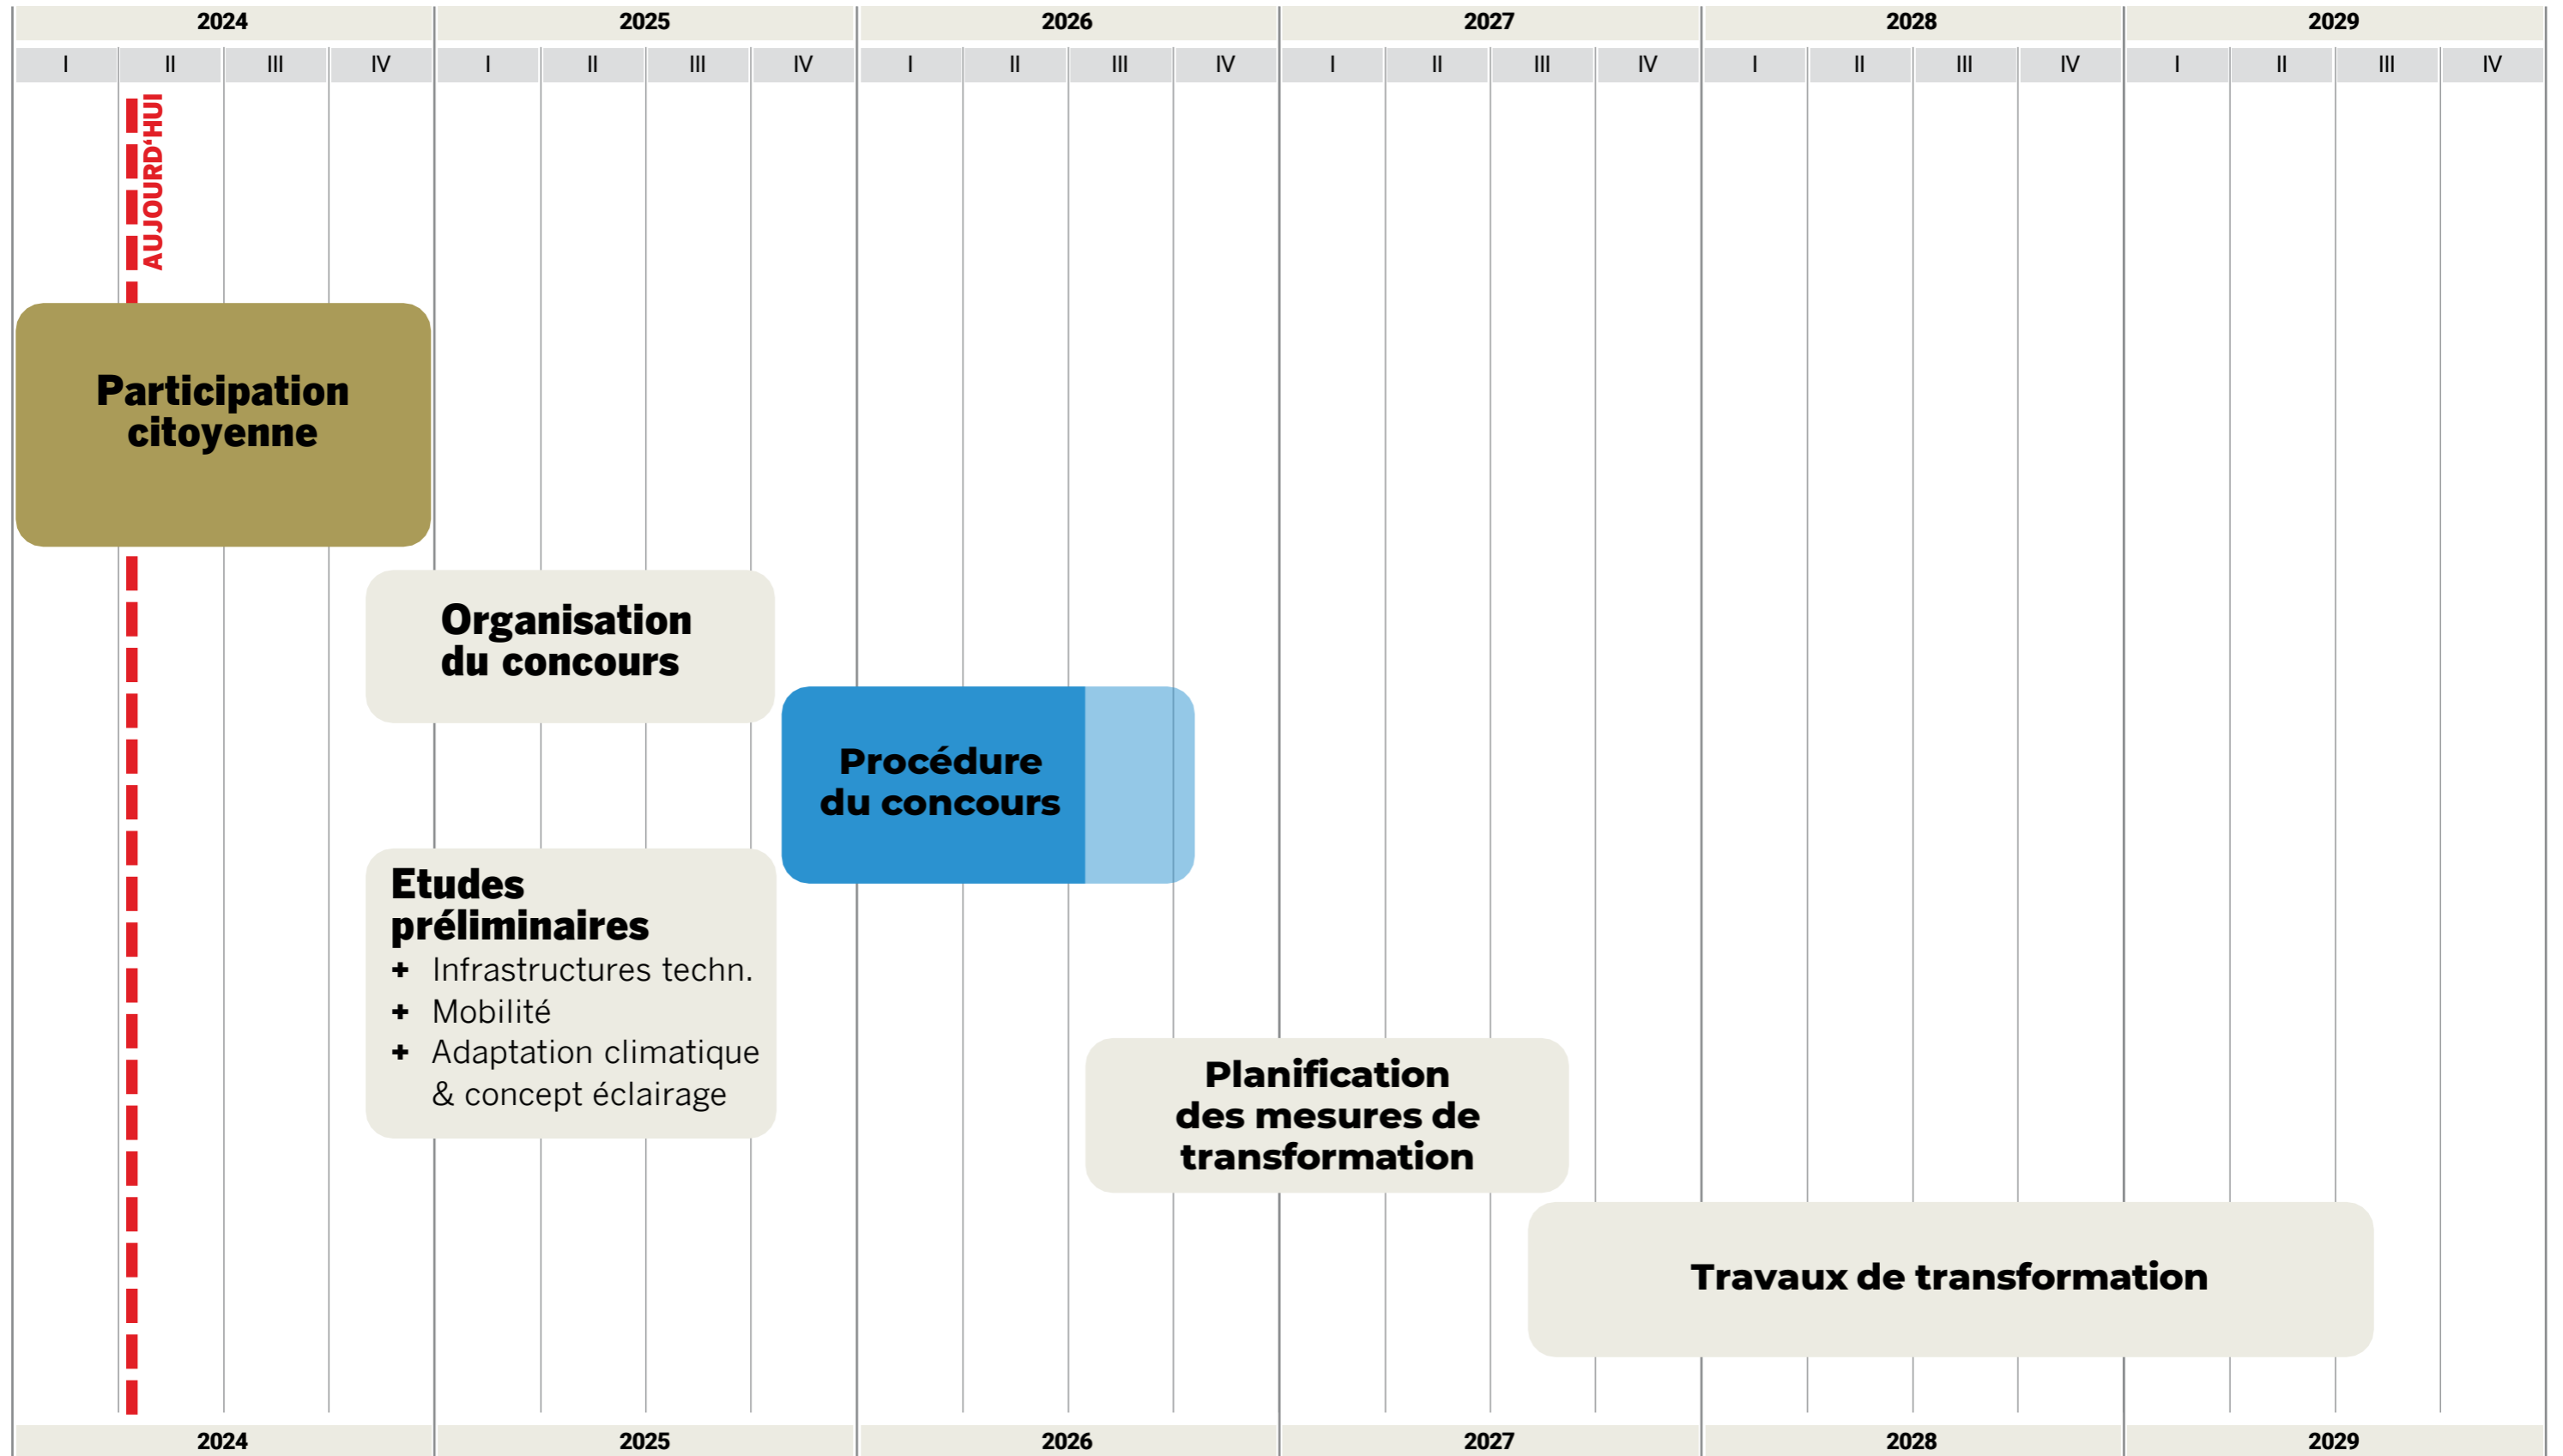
| 2024 | | | | 2025 | | | | 2026 | | | | 2027 | | | | 2028 | | | | 2029 | | | |
|---|---|---|---|---|---|---|---|---|---|---|---|---|---|---|---|---|---|---|---|---|---|---|---|
| I | II | III | IV | I | II | III | IV | I | II | III | IV | I | II | III | IV | I | II | III | IV | I | II | III | IV |

AUJOURD'HUI

Participation citoyenne

Organisation du concours

Procédure du concours

Etudes préliminaires
+ Infrastructures techn.
+ Mobilité
+ Adaptation climatique & concept éclairage

Planification des mesures de transformation

Travaux de transformation

2024 2025 2026 2027 2028 2029